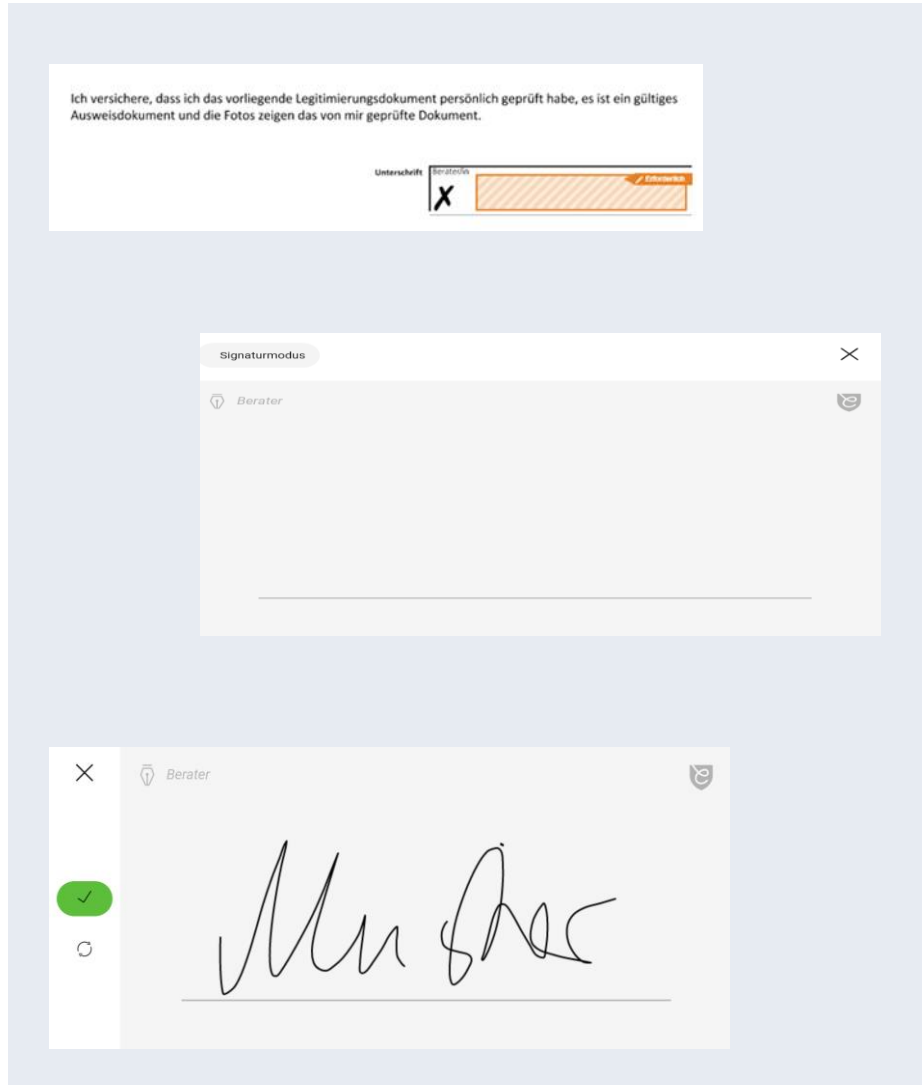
Ich versichere, dass ich das vorliegende Legitimierungsdokument persönlich geprüft habe, es ist ein gültiges Ausweisdokument und die Fotos zeigen das von mir geprüfte Dokument.

Unterschrift Berater/in

X

Erforderlich

Signaturmodus

Berater

Berater

Muster